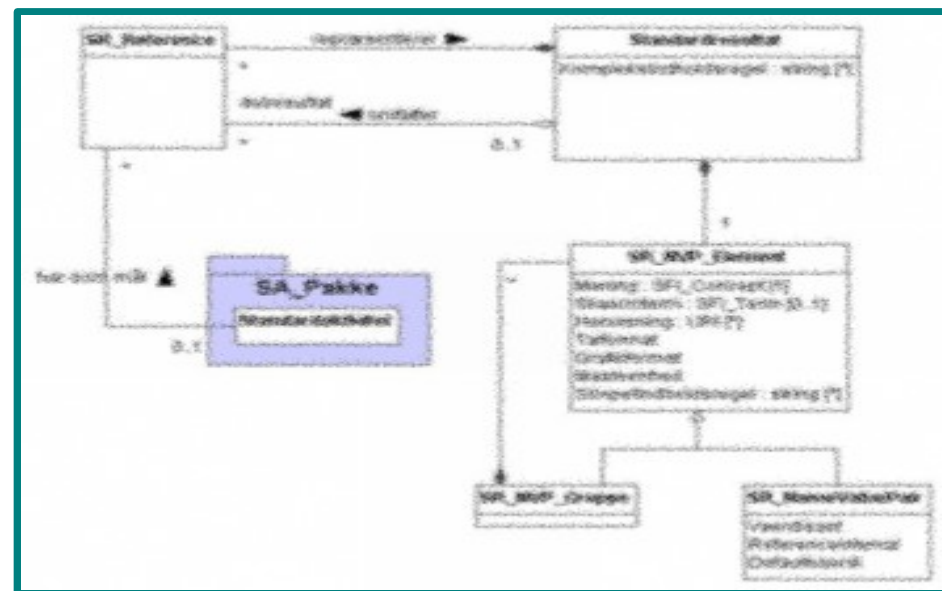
SR_Reference

repræsenterer ▶

Standardresultat

Kompleksitetsholdsregel : string [*]

*

Delresultat

◀ omfatter

*

0..1

*

1

har som mål ▲

SA_Pakke

Standardaktivitet

0..1

SR_BVP_Element

*

Mængde : SFI_Context [*]

Basisenhed : SFI_Term [0..1]

Henvisning : URI [*]

Tal format

Grafikformat

Basisenhed

Simpelholdsregel : string [*]

SR_BVP_Gruppe

SR_NameValuePair

Værdisæt

Referenceværdi

Defaultværdi